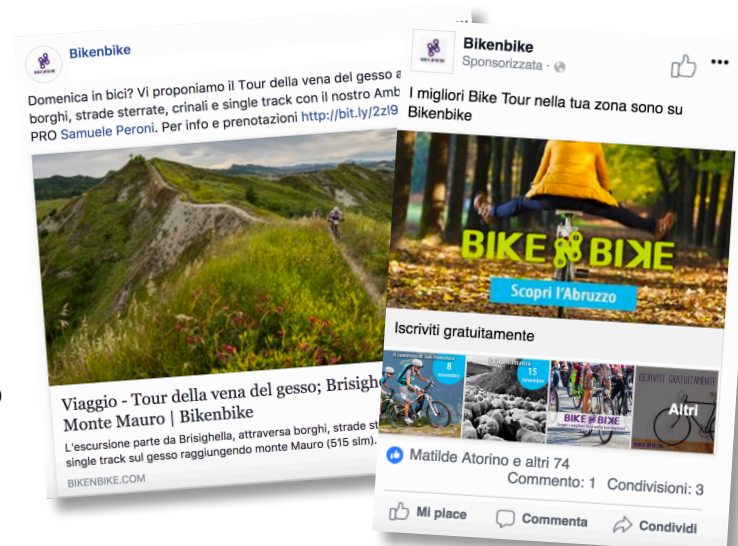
Bikenbike

Domenica in bici? Vi proponiamo il Tour della vena del gesso a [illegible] borghi, strade sterrate, crinali e single track con il nostro Amb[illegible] PRO Samuele Peroni. Per info e prenotazioni http://bit.ly/2zl9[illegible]

Viaggio - Tour della vena del gesso; Brisigh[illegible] Monte Mauro | Bikenbike

L'escursione parte da Brisighella, attraversa borghi, strade st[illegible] single track sul gesso raggiungendo monte Mauro (515 slm).

BIKENBIKE.COM

Bikenbike
Sponsorizzata ·

I migliori Bike Tour nella tua zona sono su Bikenbike

BIKE BIKE

Scopri l'Abruzzo

Iscriviti gratuitamente

8
15

BIKE BIKE

ISCRIVITI GRATUITAMENTE

Altri

Matilde Atorino e altri 74

Commento: 1 Condivisioni: 3

Mi piace Commenta Condividi